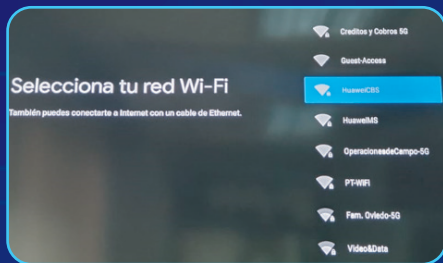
Selecciona tu red Wi-Fi

También puedes conectarte a Internet con un cable de Ethernet.

Creditos y Cobros 5G

Guest-Access

HuaweiCBS

HuaweiMS

OperacionesdeCampo-5G

PT-WIFI

Fam. Oviedo-5G

Video&Data